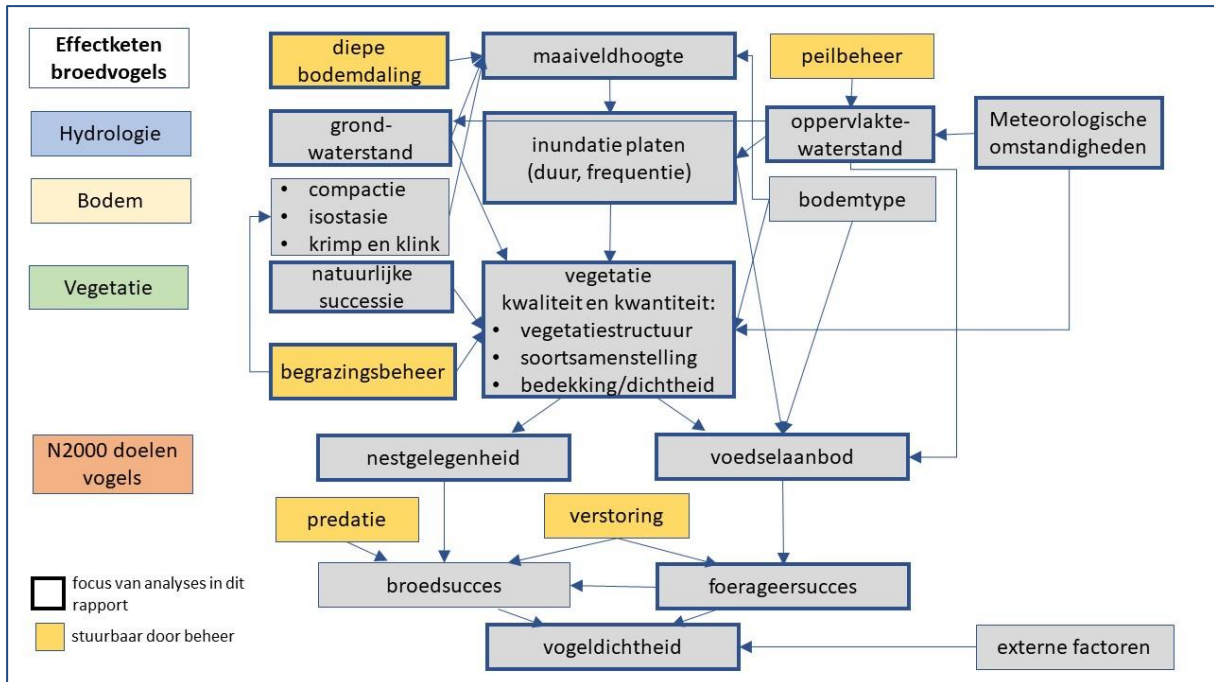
Effectketen broedvogels

Hydrologie

Bodem

Vegetatie

N2000 doelen vogels

diepe bodemdaling

maaiveldhoogte

peilbeheer

grond-waterstand

inundatie platen (duur, frequentie)

oppervlakte-waterstand

Meteorologische omstandigheden

• compactie
• isostasie
• krimp en klink

bodemtype

natuurlijke successie

vegetatie kwaliteit en kwantiteit:
• vegetatiestructuur
• soortsamenstelling
• bedekking/dichtheid

begrazingsbeheer

nestgelegenheid

voedselaanbod

predatie

verstoring

broedsucces

foerageersucces

vogeldichtheid

externe factoren

focus van analyses in dit rapport

stuurbaar door beheer